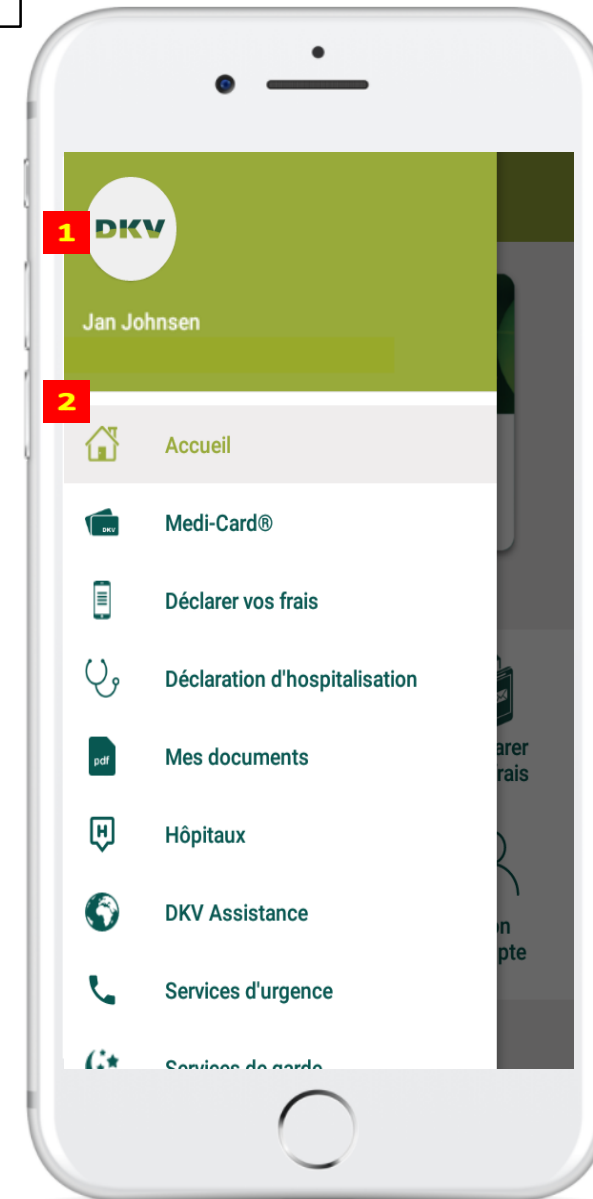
1

DKV

Jan Johnsen

2

Accueil

DKV

Medi-Card®

Déclarer vos frais

Déclaration d'hospitalisation

pdf

Mes documents

H

Hôpitaux

DKV Assistance

Services d'urgence

Services de garde

clarer
frais

on
mpte